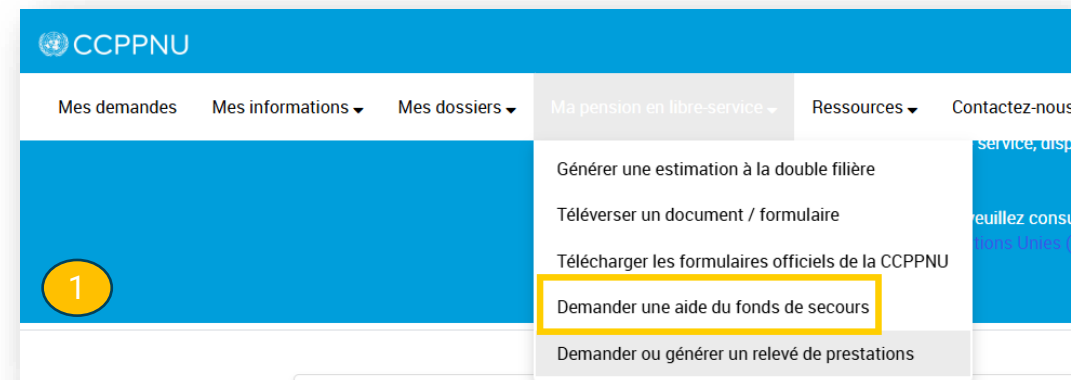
CCPPNU

Mes demandes
Mes informations
Mes dossiers
Ma pension en libre-service
Ressources
Contactez-nous

Générer une estimation à la double filière
Téléverser un document / formulaire
Télécharger les formulaires officiels de la CCPPNU
Demander une aide du fonds de secours
Demander ou générer un relevé de prestations

service, disp
veuillez consu
tions Unies (

1